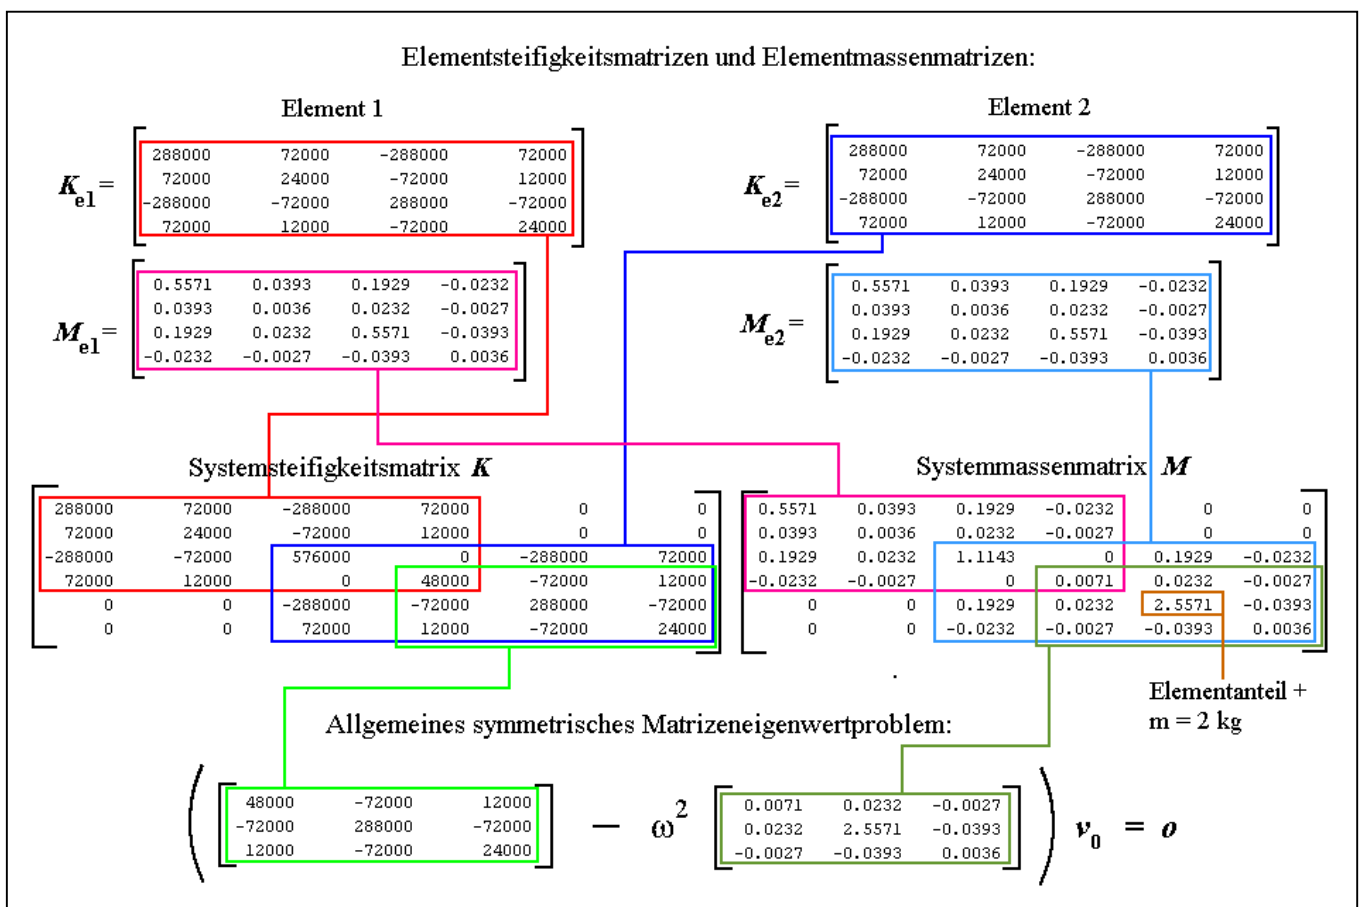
Elementsteifigkeitsmatrizen und Elementmassenmatrizen:

Element 1

$K_{e1} = \begin{bmatrix} 288000 & 72000 & -288000 & 72000 \\ 72000 & 24000 & -72000 & 12000 \\ -288000 & -72000 & 288000 & -72000 \\ 72000 & 12000 & -72000 & 24000 \end{bmatrix}$

$M_{e1} = \begin{bmatrix} 0.5571 & 0.0393 & 0.1929 & -0.0232 \\ 0.0393 & 0.0036 & 0.0232 & -0.0027 \\ 0.1929 & 0.0232 & 0.5571 & -0.0393 \\ -0.0232 & -0.0027 & -0.0393 & 0.0036 \end{bmatrix}$

Element 2

$K_{e2} = \begin{bmatrix} 288000 & 72000 & -288000 & 72000 \\ 72000 & 24000 & -72000 & 12000 \\ -288000 & -72000 & 288000 & -72000 \\ 72000 & 12000 & -72000 & 24000 \end{bmatrix}$

$M_{e2} = \begin{bmatrix} 0.5571 & 0.0393 & 0.1929 & -0.0232 \\ 0.0393 & 0.0036 & 0.0232 & -0.0027 \\ 0.1929 & 0.0232 & 0.5571 & -0.0393 \\ -0.0232 & -0.0027 & -0.0393 & 0.0036 \end{bmatrix}$

Systemsteifigkeitsmatrix $K$

$\begin{bmatrix} 288000 & 72000 & -288000 & 72000 & 0 & 0 \\ 72000 & 24000 & -72000 & 12000 & 0 & 0 \\ -288000 & -72000 & 576000 & 0 & -288000 & 72000 \\ 72000 & 12000 & 0 & 48000 & -72000 & 12000 \\ 0 & 0 & -288000 & -72000 & 288000 & -72000 \\ 0 & 0 & 72000 & 12000 & -72000 & 24000 \end{bmatrix}$

Systemmassenmatrix $M$

$\begin{bmatrix} 0.5571 & 0.0393 & 0.1929 & -0.0232 & 0 & 0 \\ 0.0393 & 0.0036 & 0.0232 & -0.0027 & 0 & 0 \\ 0.1929 & 0.0232 & 1.1143 & 0 & 0.1929 & -0.0232 \\ -0.0232 & -0.0027 & 0 & 0.0071 & 0.0232 & -0.0027 \\ 0 & 0 & 0.1929 & 0.0232 & 2.5571 & -0.0393 \\ 0 & 0 & -0.0232 & -0.0027 & -0.0393 & 0.0036 \end{bmatrix}$

Elementanteil + m = 2 kg

Allgemeines symmetrisches Matrizeneigenwertproblem:

$\left( \begin{bmatrix} 48000 & -72000 & 12000 \\ -72000 & 288000 & -72000 \\ 12000 & -72000 & 24000 \end{bmatrix} - \omega^2 \begin{bmatrix} 0.0071 & 0.0232 & -0.0027 \\ 0.0232 & 2.5571 & -0.0393 \\ -0.0027 & -0.0393 & 0.0036 \end{bmatrix} \right) v_0 = o$